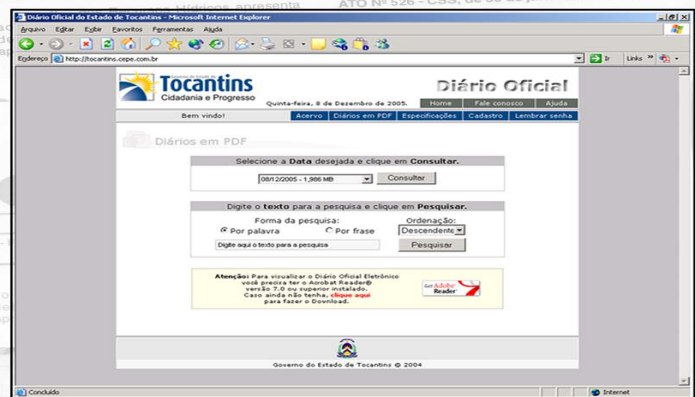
Diário Oficial do Estado de Tocantins - Microsoft Internet Explorer

Arquivo Editar Exibir Favoritos Ferramentas Ajuda

Endereço http://tocantins.cepe.com.br

Ir Links

Tocantins
Cidadania e Progresso

Diário Oficial

Quinta-feira, 8 de Dezembro de 2005.

Home Fale conosco Ajuda

Bem vindo!

Acervo Diários em PDF Especificações Cadastro Lembrar senha

Diários em PDF

Selecione a **Data** desejada e clique em **Consultar.**

08/12/2005 - 1,986 MB

Consultar

Digite o **texto** para a pesquisa e clique em **Pesquisar.**

Forma da pesquisa:

Por palavra

Por frase

Ordenação:

Descendente

Digite aqui o texto para a pesquisa

Pesquisar

**Atenção:** Para visualizar o Diário Oficial Eletrônico você precisa ter o Acrobat Reader® versão 7.0 ou superior instalado. Caso ainda não tenha, clique aqui para fazer o Download.

Get Adobe Reader

Governo do Estado do Tocantins © 2004

Concluído

Internet